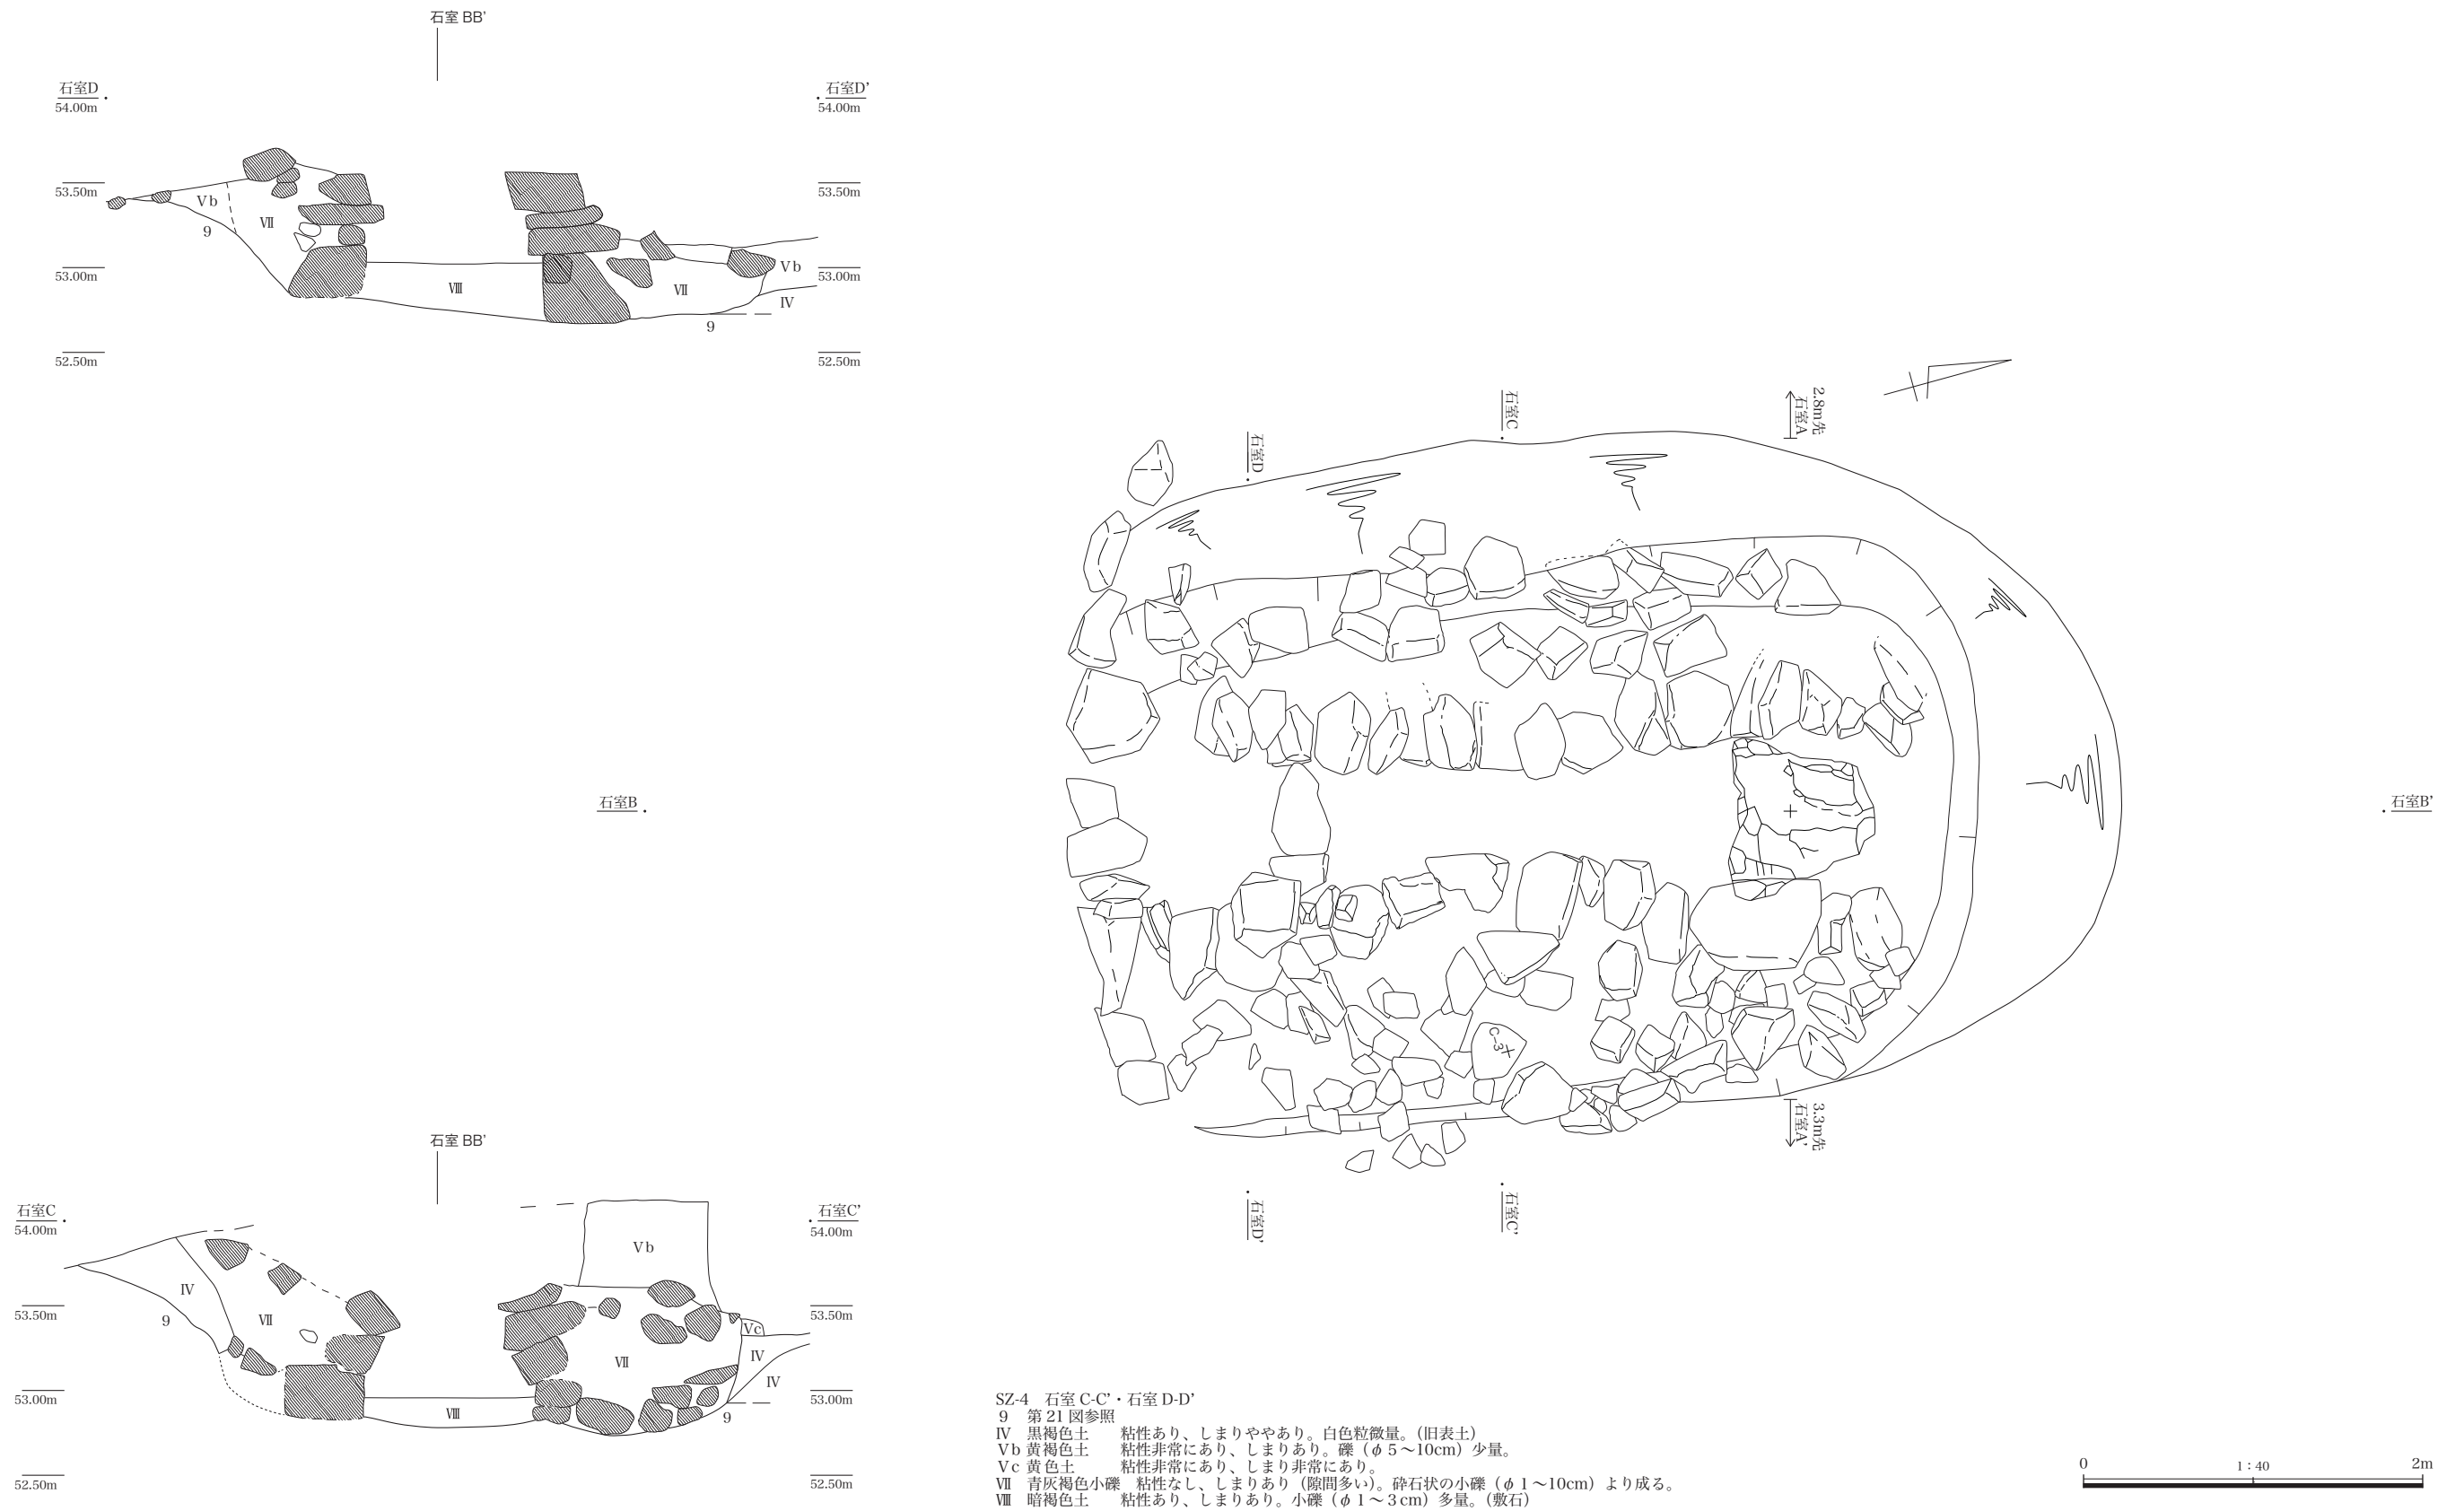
石室 BB'

石室D
54.00m
53.50m
53.00m
52.50m

石室D'
54.00m
53.50m
53.00m
52.50m

Ⅴb
Ⅶ
9
Ⅷ
Ⅶ
Ⅴb
Ⅳ
9

石室C
石室D
2.8m先 石室A
石室B
石室B'
C-3
3.3m先 石室A'
石室D'
石室C'

石室 BB'

石室C
54.00m
53.50m
53.00m
52.50m

石室C'
54.00m
53.50m
53.00m
52.50m

Ⅳ
9
Ⅶ
Ⅷ
Ⅴb
Ⅶ
Ⅴc
Ⅳ
Ⅳ
9

SZ-4　石室 C-C'・石室 D-D'
9　第 21 図参照
Ⅳ　黒褐色土　　粘性あり、しまりややあり。白色粒微量。(旧表土)
Ⅴb 黄褐色土　　粘性非常にあり、しまりあり。礫（φ 5～10cm）少量。
Ⅴc 黄色土　　粘性非常にあり、しまり非常にあり。
Ⅶ　青灰褐色小礫　粘性なし、しまりあり（隙間多い)。砕石状の小礫（φ 1～10cm）より成る。
Ⅷ　暗褐色土　　粘性あり、しまりあり。小礫（φ 1～3 cm）多量。(敷石)

0　1 : 40　2m